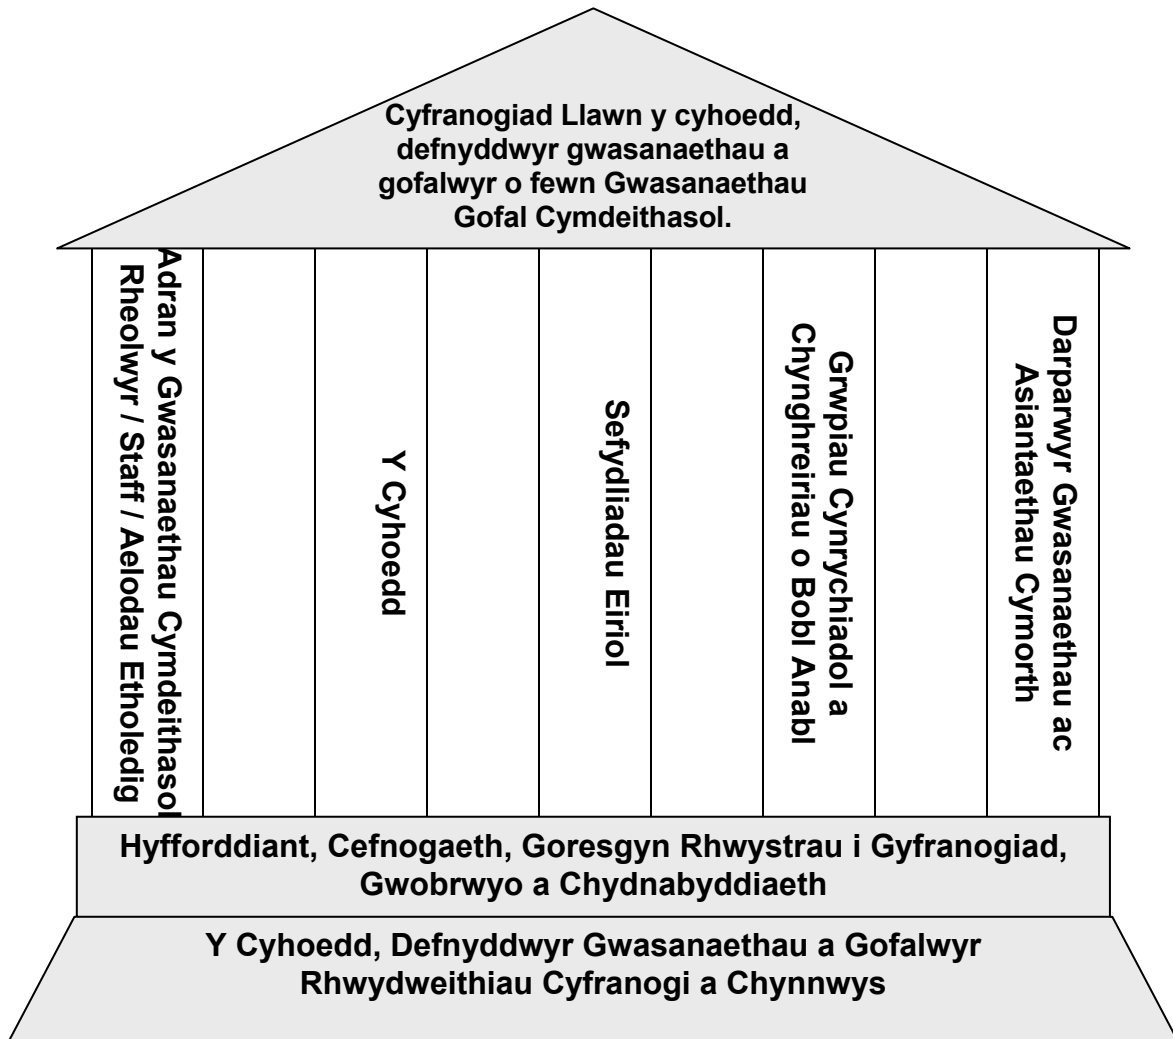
Cyfranogiad Llawn y cyhoedd, defnyddwyr gwasanaethau a gofalwyr o fewn Gwasanaethau Gofal Cymdeithasol.

Adran y Gwasanaethau Cymdeithasol Rheolwyr / Staff / Aelodau Etholedig

Y Cyhoedd

Sefydliadau Eiriol

Grwpiau Cynrychiadol a Chynghreiriau o Bobl Anabl

Darparwyr Gwasanaethau ac Asiantaethau Cymorth

Hyfforddiant, Cefnogaeth, Goresgyn Rhwystrau i Gyfranogiad, Gwobrwyo a Chydnabyddiaeth

Y Cyhoedd, Defnyddwyr Gwasanaethau a Gofalwyr
Rhwydweithiau Cyfranogi a Chynnwys